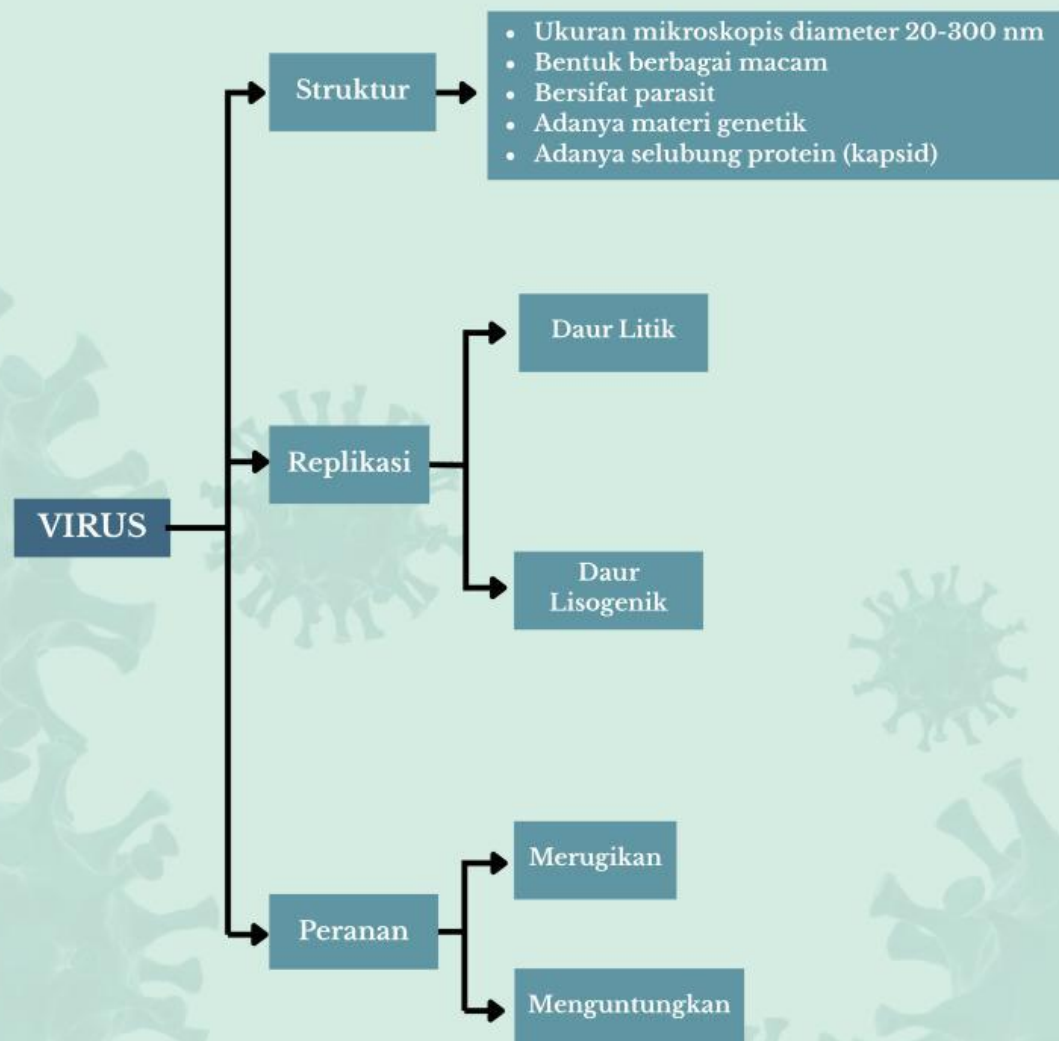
VIRUS

Struktur

- Ukuran mikroskopis diameter 20-300 nm
- Bentuk berbagai macam
- Bersifat parasit
- Adanya materi genetik
- Adanya selubung protein (kapsid)

Replikasi

Daur Litik

Daur Lisogenik

Peranan

Merugikan

Menguntungkan